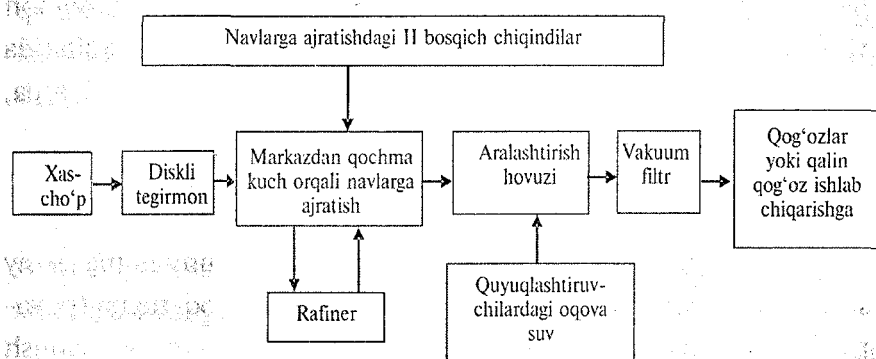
Navlarga ajratishdagi II bosqich chiqindilar

Xaschoʻp

Diskli tegirmon

Markazdan qochma kuch orqali navlarga ajratish

Rafiner

Aralashtirish hovuzi

Quyuqlashtiruvchilardagi oqova suv

Vakuum filtr

Qogʻozlar yoki qalin qogʻoz ishlab chiqarishga